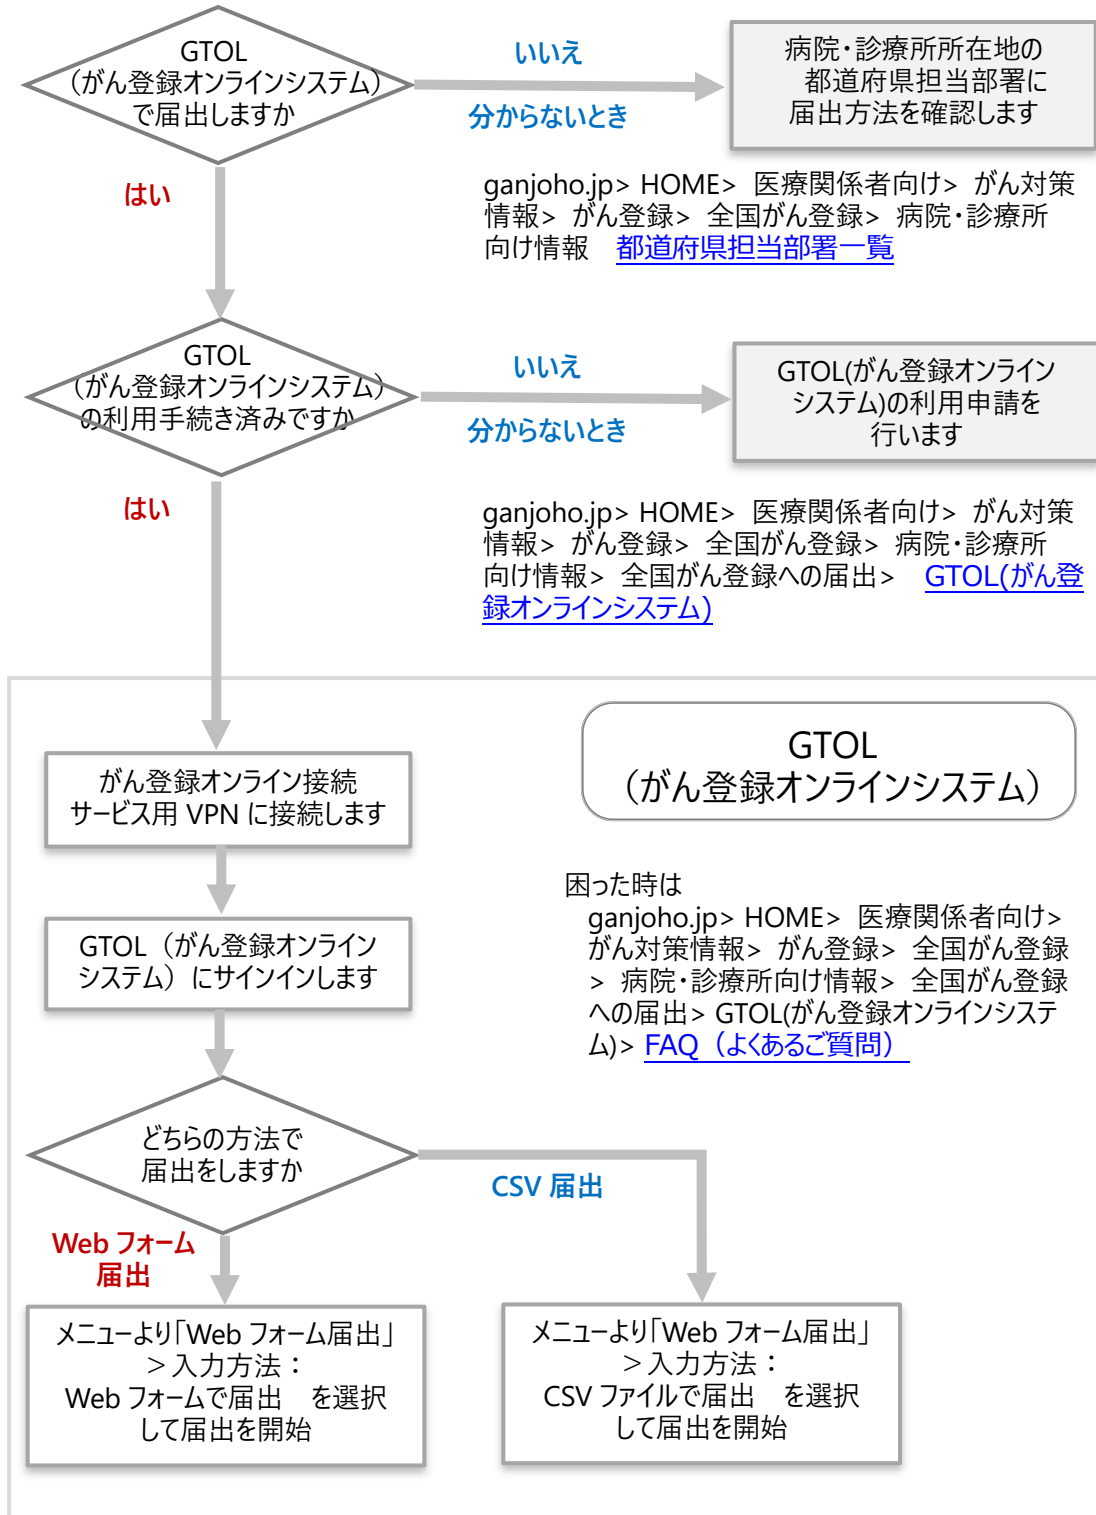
GTOL
（がん登録オンラインシステム）
で届出しますか

いいえ

分からないとき

病院・診療所所在地の
都道府県担当部署に
届出方法を確認します

はい

ganjoho.jp> HOME> 医療関係者向け> がん対策情報> がん登録> 全国がん登録> 病院・診療所向け情報　都道府県担当部署一覧

GTOL
（がん登録オンラインシステム）
の利用手続き済みですか

いいえ

分からないとき

GTOL(がん登録オンライン
システム)の利用申請を
行います

はい

ganjoho.jp> HOME> 医療関係者向け> がん対策情報> がん登録> 全国がん登録> 病院・診療所向け情報> 全国がん登録への届出>　GTOL(がん登録オンラインシステム)

がん登録オンライン接続
サービス用 VPN に接続します

GTOL
（がん登録オンラインシステム）

困った時は
ganjoho.jp> HOME> 医療関係者向け> がん対策情報> がん登録> 全国がん登録 > 病院・診療所向け情報> 全国がん登録への届出> GTOL(がん登録オンラインシステム)> FAQ（よくあるご質問）

GTOL（がん登録オンライン
システム）にサインインします

どちらの方法で
届出をしますか

CSV 届出

Web フォーム
届出

メニューより「Web フォーム届出」
＞入力方法：
Web フォームで届出　を選択
して届出を開始

メニューより「Web フォーム届出」
＞入力方法：
CSV ファイルで届出　を選択
して届出を開始